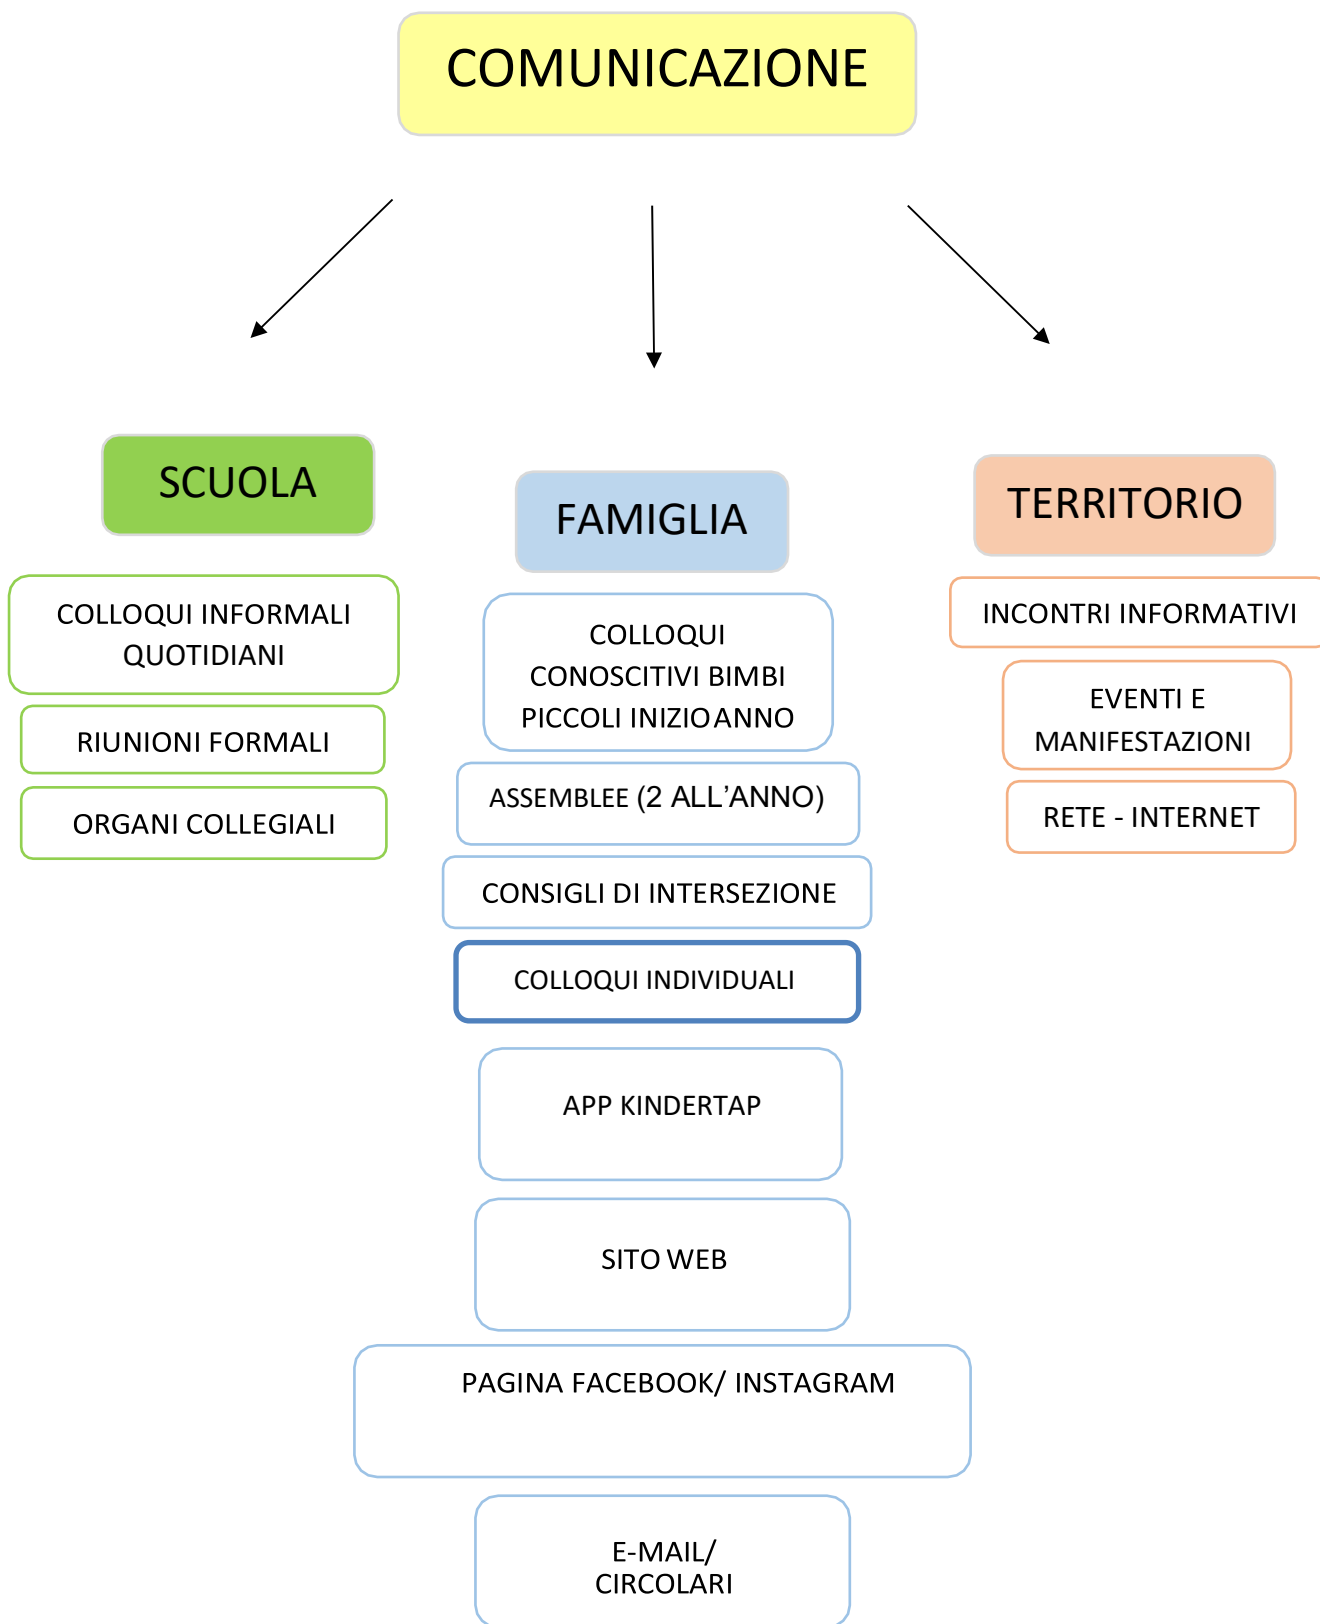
COMUNICAZIONE

SCUOLA

COLLOQUI INFORMALI QUOTIDIANI

RIUNIONI FORMALI

ORGANI COLLEGIALI

FAMIGLIA

COLLOQUI CONOSCITIVI BIMBI PICCOLI INIZIO ANNO

ASSEMBLEE (2 ALL'ANNO)

CONSIGLI DI INTERSEZIONE

COLLOQUI INDIVIDUALI

APP KINDERTAP

SITO WEB

PAGINA FACEBOOK/ INSTAGRAM

E-MAIL/ CIRCOLARI

TERRITORIO

INCONTRI INFORMATIVI

EVENTI E MANIFESTAZIONI

RETE - INTERNET